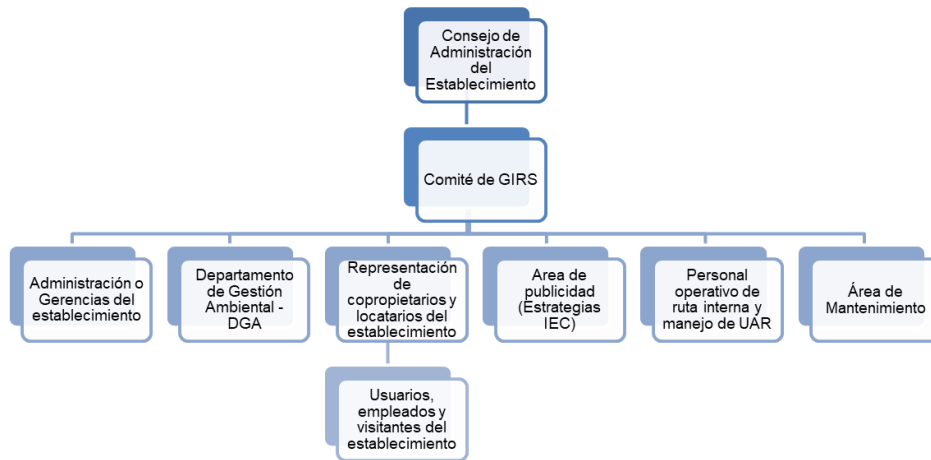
Consejo de Administración del Establecimiento

Comité de GIRS

Administración o Gerencias del establecimiento

Departamento de Gestión Ambiental - DGA

Representación de copropietarios y locatarios del establecimiento

Area de publicidad (Estrategias IEC)

Personal operativo de ruta interna y manejo de UAR

Área de Mantenimiento

Usuarios, empleados y visitantes del establecimiento